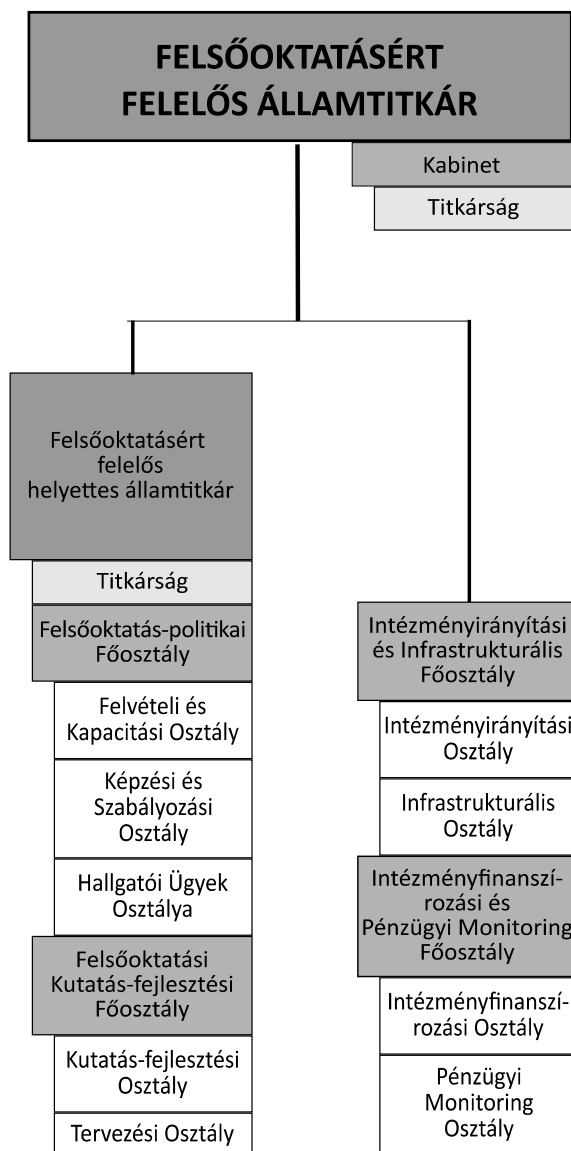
FELSŐOKTATÁSÉRT FELELŐS ÁLLAMTITKÁR

Kabinet

Titkárság

Felsőoktatásért felelős helyettes államtitkár

Titkárság

Felsőoktatás-politikai Főosztály

Felvételi és Kapacitási Osztály

Képzési és Szabályozási Osztály

Hallgatói Ügyek Osztálya

Felsőoktatási Kutatás-fejlesztési Főosztály

Kutatás-fejlesztési Osztály

Tervezési Osztály

Intézményirányítási és Infrastrukturális Főosztály

Intézményirányítási Osztály

Infrastrukturális Osztály

Intézményfinanszírozási és Pénzügyi Monitoring Főosztály

Intézményfinanszírozási Osztály

Pénzügyi Monitoring Osztály